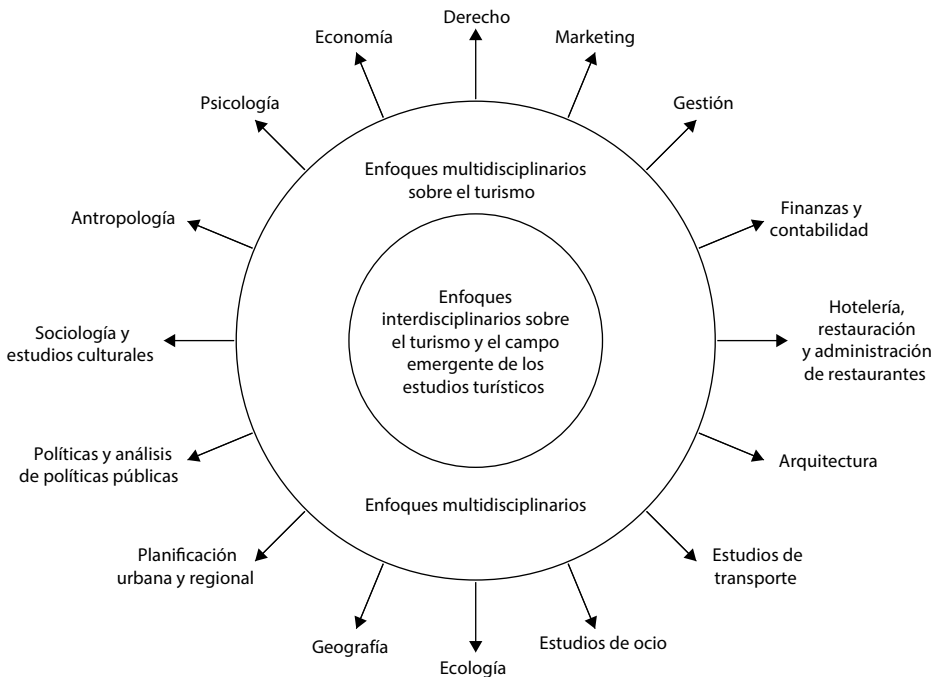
Derecho

Economía

Marketing

Psicología

Gestión

Enfoques multidisciplinarios sobre el turismo

Antropología

Finanzas y contabilidad

Enfoques interdisciplinarios sobre el turismo y el campo emergente de los estudios turísticos

Hotelería, restauración y administración de restaurantes

Sociología y estudios culturales

Políticas y análisis de políticas públicas

Arquitectura

Enfoques multidisciplinarios

Planificación urbana y regional

Estudios de transporte

Geografía

Estudios de ocio

Ecología